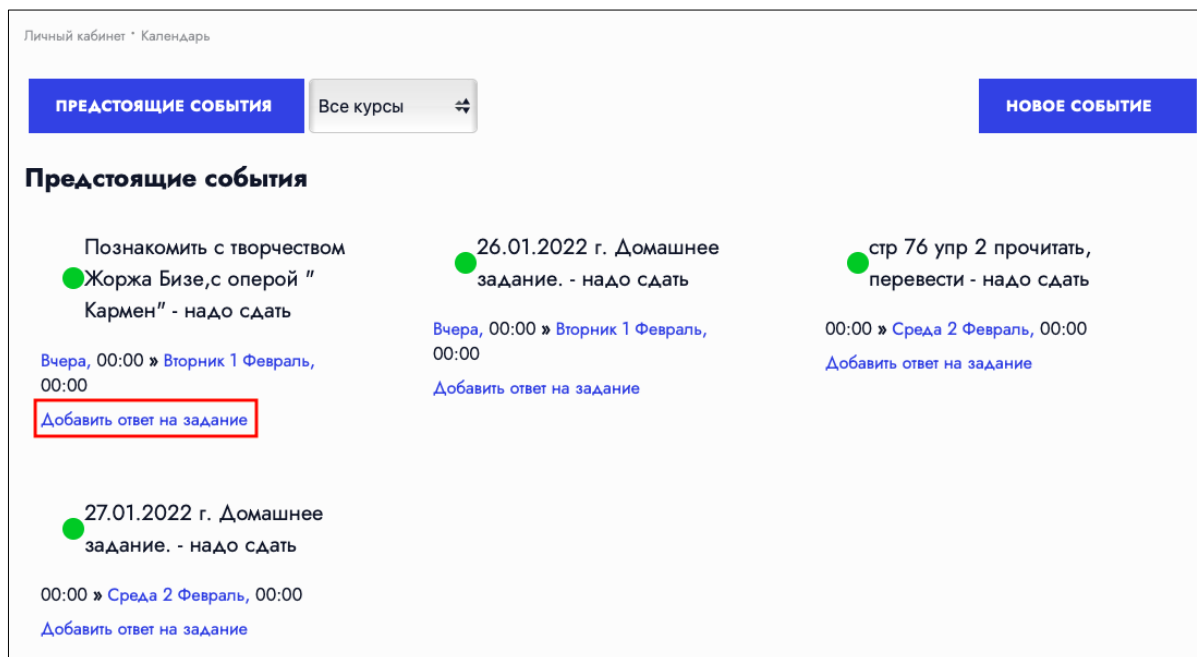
Личный кабинет • Календарь

ПРЕДСТОЯЩИЕ СОБЫТИЯ

Все курсы

НОВОЕ СОБЫТИЕ

Предстоящие события

Познакомить с творчеством Жоржа Бизе,с оперой " Кармен" - надо сдать

Вчера, 00:00 » Вторник 1 Февраль, 00:00

Добавить ответ на задание

26.01.2022 г. Домашнее задание. - надо сдать

Вчера, 00:00 » Вторник 1 Февраль, 00:00

Добавить ответ на задание

стр 76 упр 2 прочитать, перевести - надо сдать

00:00 » Среда 2 Февраль, 00:00

Добавить ответ на задание

27.01.2022 г. Домашнее задание. - надо сдать

00:00 » Среда 2 Февраль, 00:00

Добавить ответ на задание